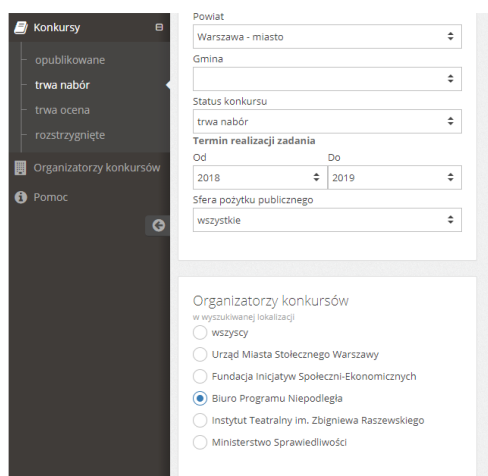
Konkursy
opublikowane
trwa nabór
trwa ocena
rozstrzygnięte
Organizatorzy konkursów
Pomoc

Powiat
Warszawa - miasto
Gmina
Status konkursu
trwa nabór
Termin realizacji zadania
Od
2018
Do
2019
Sfera pożytku publicznego
wszystkie

Organizatorzy konkursów
w wyszukiwanej lokalizacji
wszyscy
Urząd Miasta Stołecznego Warszawy
Fundacja Inicjatyw Społeczni-Ekonomicznych
Biuro Programu Niepodległa
Instytut Teatralny im. Zbigniewa Raszewskiego
Ministerstwo Sprawiedliwości